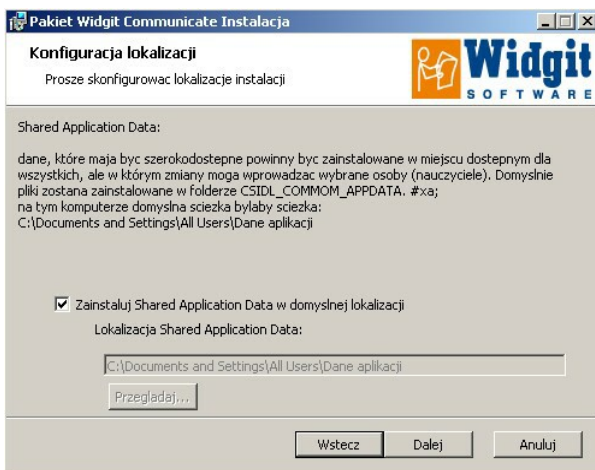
Pakiet Widgit Communicate Instalacja

Konfiguracja lokalizacji

Prosze skonfigurowac lokalizacje instalacji

Widgit
SOFTWARE

Shared Application Data:

dane, które maja byc szerokodostepne powinny byc zainstalowane w miejscu dostepnym dla wszystkich, ale w którym zmiany moga wprowadzac wybrane osoby (nauczyciele). Domyslnie pliki zostana zainstalowane w folderze CSIDL_COMMOM_APPDATA. #xa;
na tym komputerze domyslna sciezka bylaby sciezka:
C:\Documents and Settings\All Users\Dane aplikacji

Zainstaluj Shared Application Data w domyslnej lokalizacji

Lokalizacja Shared Application Data:

C:\Documents and Settings\All Users\Dane aplikacji

Przegladaj...

Wstecz Dalej Anuluj